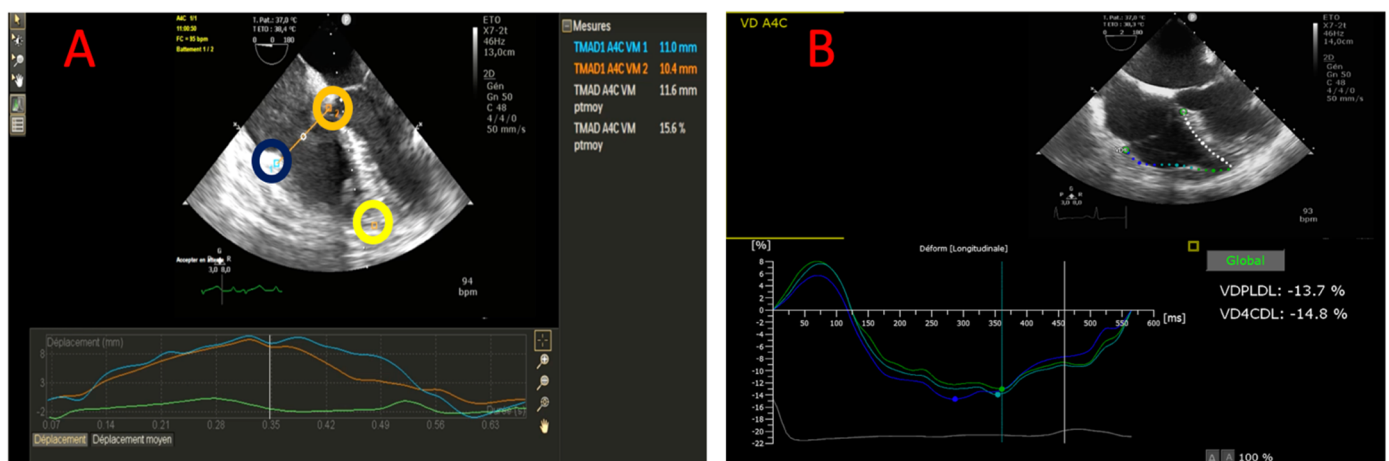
A

A4C 1/1
11:08:30
FC = 85 bpm
Battement 1 / 2

T. Pat.: 37,0 °C
T ETO : 38,4 °C
0 100

ETO
X7-2t
46Hz
13,0cm

2D
Gén
Gn 50
C 48
4/4/0
50 mm/s

Accepter en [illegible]
G
R
3,0 8,0

94
bpm

Mesures
TMAD1 A4C VM 1 11.0 mm
TMAD1 A4C VM 2 10.4 mm
TMAD A4C VM ptmoy 11.6 mm
TMAD A4C VM ptmoy 15.6 %

Déplacement (mm)
8
3
-2
0.07 0.14 0.21 0.28 0.35 0.42 0.49 0.56 0.63
Durée (s)
Déplacement Déplacement moyen

B

VD A4C

T. Pat.: 37,0 °C
T ETO : 38,3 °C
0 100

ETO
X7-2t
46Hz
14,0cm

2D
Gén
Gn 50
C 48
4/4/0
50 mm/s

G
P R
3,0 8,0

93

[%]
Déform [Longitudinale]
8
6
4
2
0
-2
-4
-6
-8
-10
-12
-14
-16
-18
-20
-22
50 100 150 200 250 300 350 400 450 500 550 600 [ms]

Global
VDPLDL: -13.7 %
VD4CDL: -14.8 %

A A 100 %